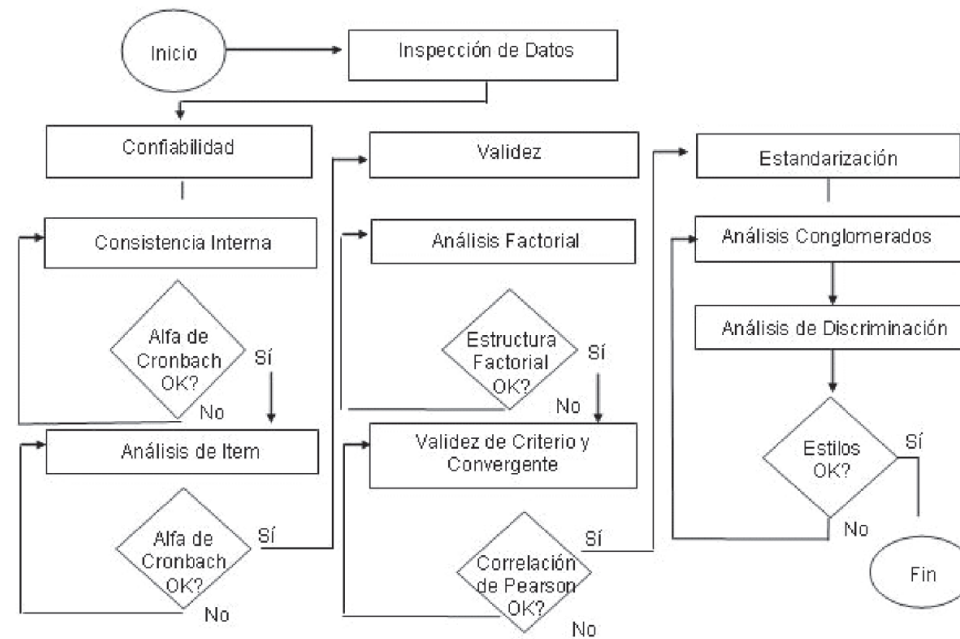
Inicio

Inspección de Datos

Confiabilidad

Consistencia Interna

Alfa de Cronbach OK?

Sí

No

Análisis de Item

Alfa de Cronbach OK?

Sí

No

Validez

Análisis Factorial

Estructura Factorial OK?

Sí

No

Validez de Criterio y Convergente

Correlación de Pearson OK?

Sí

No

Estandarización

Análisis Conglomerados

Análisis de Discriminación

Estilos OK?

Sí

No

Fin